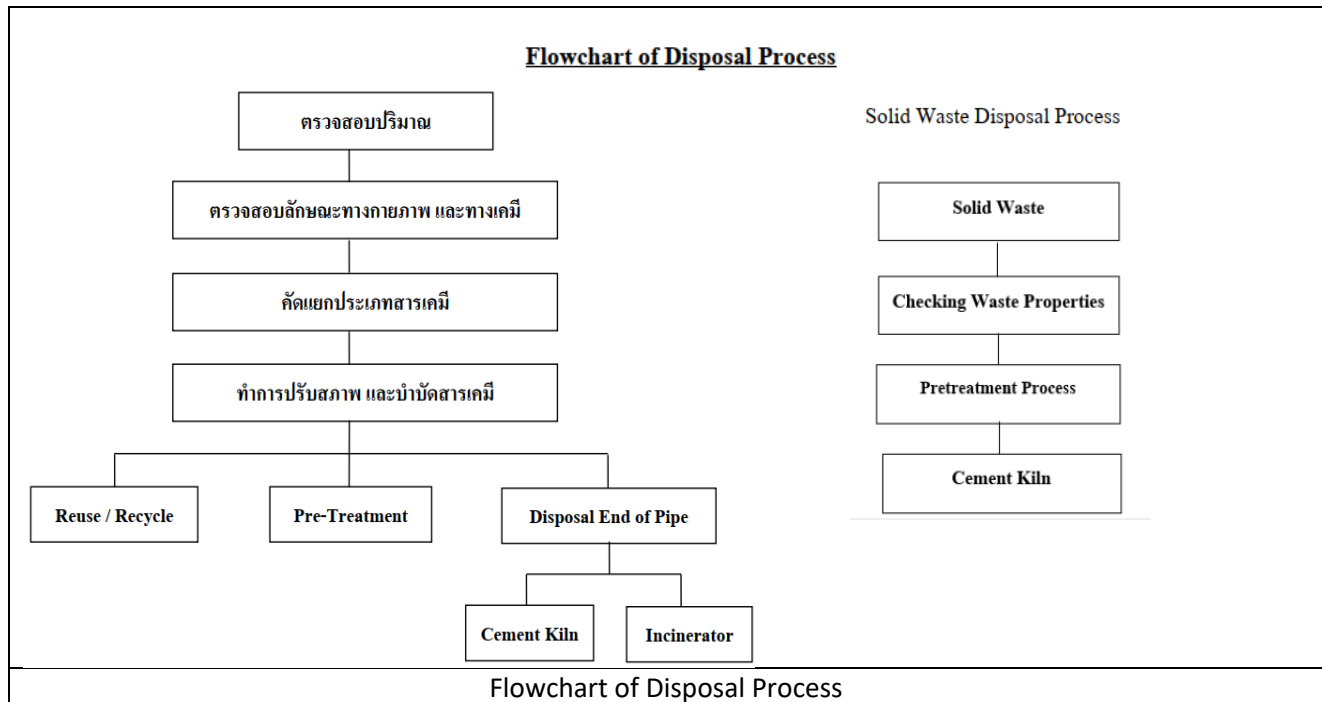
Flowchart of Disposal Process

ตรวจสอบปริมาณ

ตรวจสอบลักษณะทางกายภาพ และทางเคมี

คัดแยกประเภทสารเคมี

ทำการปรับสภาพ และบำบัดสารเคมี

Reuse / Recycle

Pre-Treatment

Disposal End of Pipe

Cement Kiln

Incinerator

Solid Waste Disposal Process

Solid Waste

Checking Waste Properties

Pretreatment Process

Cement Kiln

Flowchart of Disposal Process